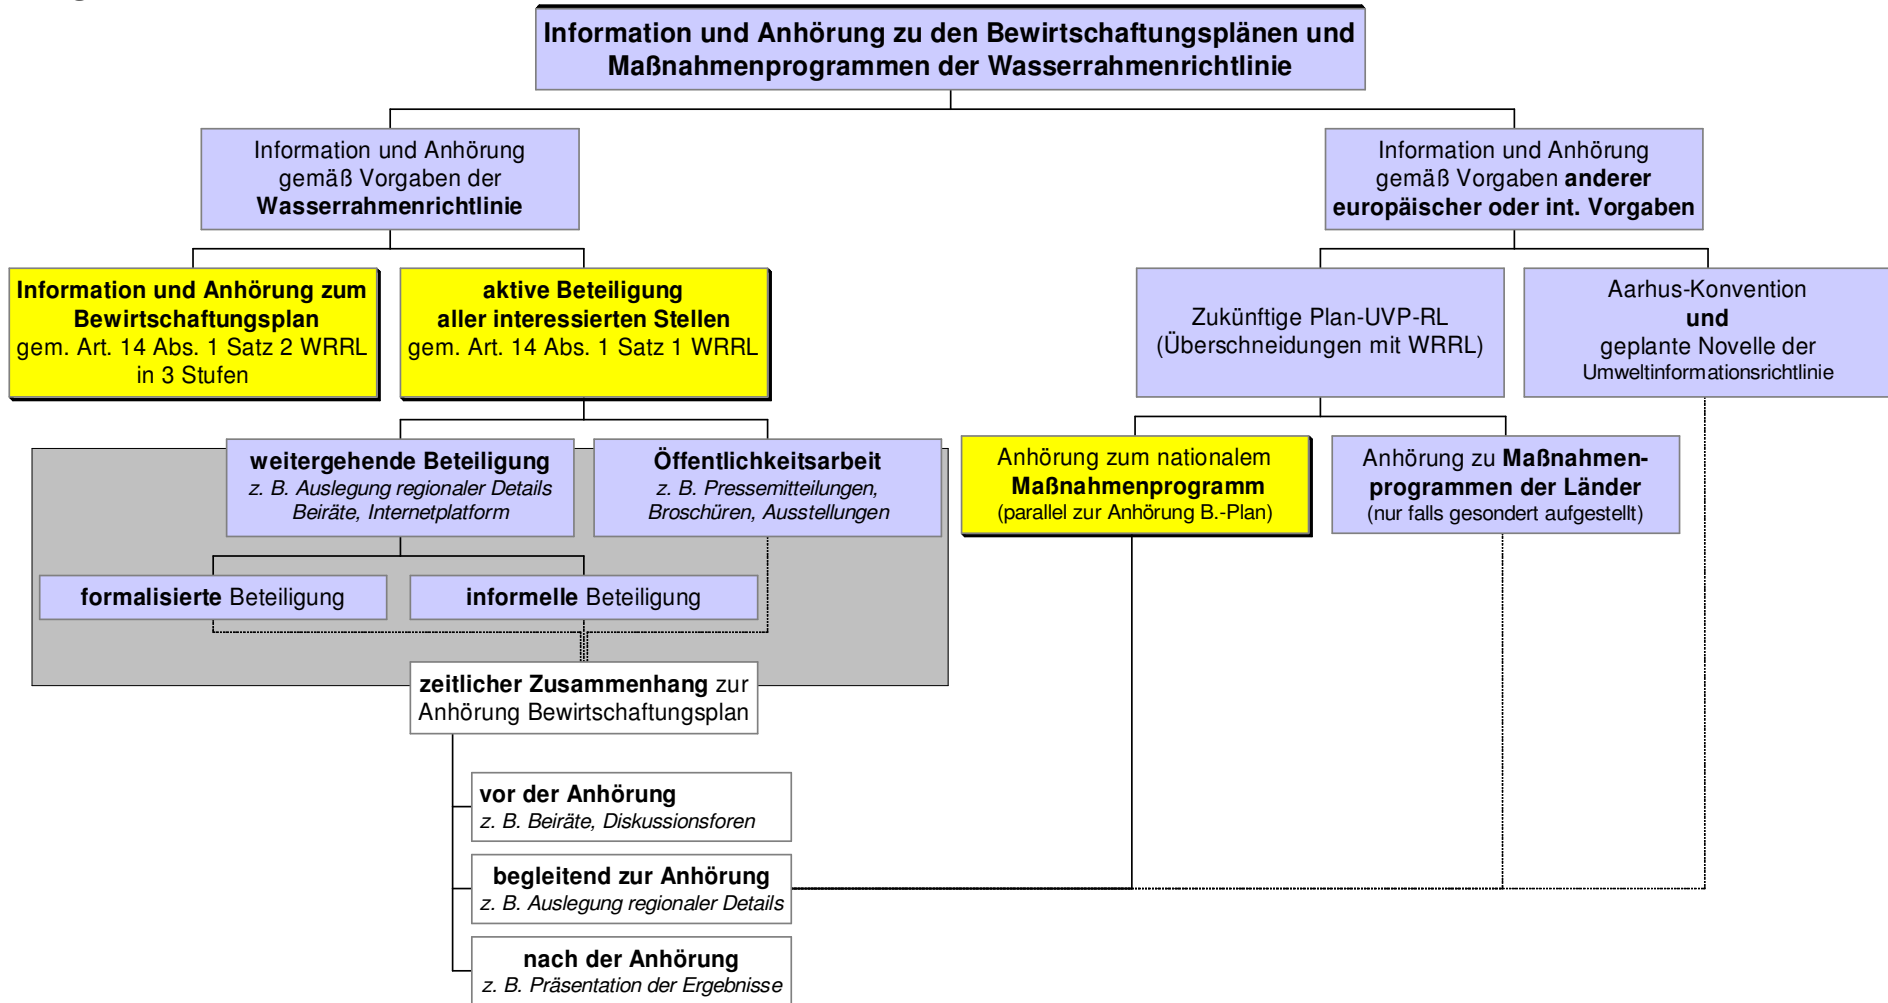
Information und Anhörung zu den Bewirtschaftungsplänen und Maßnahmenprogrammen der Wasserrahmenrichtlinie

Information und Anhörung gemäß Vorgaben der Wasserrahmenrichtlinie

Information und Anhörung gemäß Vorgaben anderer europäischer oder int. Vorgaben

Information und Anhörung zum Bewirtschaftungsplan gem. Art. 14 Abs. 1 Satz 2 WRRL in 3 Stufen

aktive Beteiligung aller interessierten Stellen gem. Art. 14 Abs. 1 Satz 1 WRRL

Zukünftige Plan-UVP-RL (Überschneidungen mit WRRL)

Aarhus-Konvention und geplante Novelle der Umweltinformationsrichtlinie

weitergehende Beteiligung
z. B. Auslegung regionaler Details Beiräte, Internetplatform

Öffentlichkeitsarbeit
z. B. Pressemitteilungen, Broschüren, Ausstellungen

Anhörung zum nationalem Maßnahmenprogramm (parallel zur Anhörung B.-Plan)

Anhörung zu Maßnahmenprogrammen der Länder (nur falls gesondert aufgestellt)

formalisierte Beteiligung

informelle Beteiligung

zeitlicher Zusammenhang zur Anhörung Bewirtschaftungsplan

vor der Anhörung
z. B. Beiräte, Diskussionsforen

begleitend zur Anhörung
z. B. Auslegung regionaler Details

nach der Anhörung
z. B. Präsentation der Ergebnisse